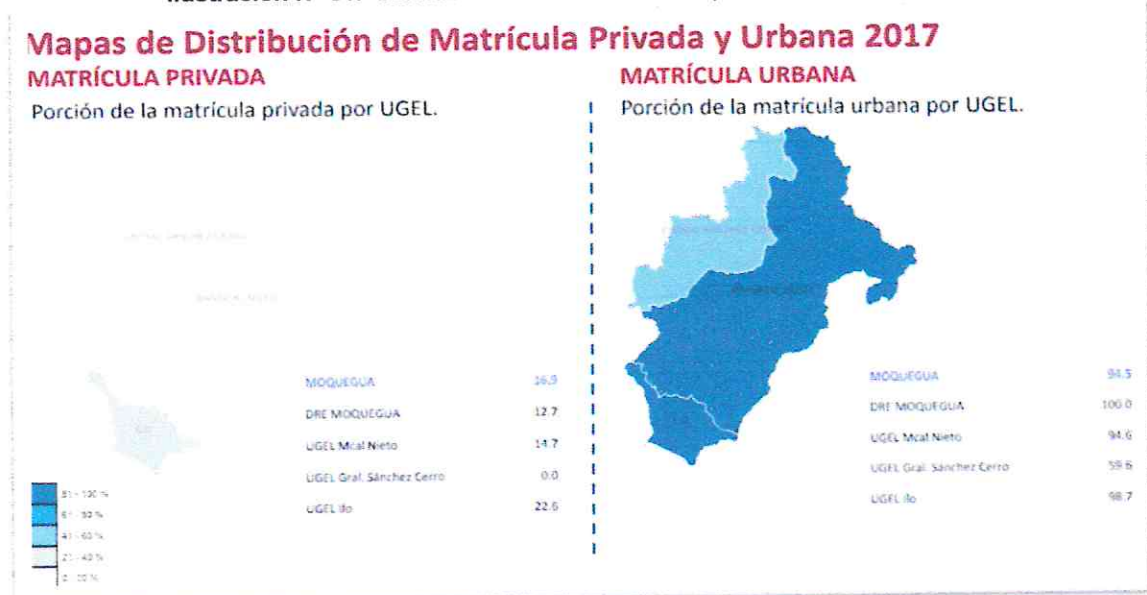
Mapas de Distribución de Matrícula Privada y Urbana 2017

MATRÍCULA PRIVADA

Porción de la matrícula privada por UGEL.

MOQUEGUA 16.9
DRE MOQUEGUA 12.7
UGEL Mcal Nieto 14.7
UGEL Gral. Sánchez Cerro 0.0
UGEL Ilo 22.6

81 - 100 %
61 - 80 %
41 - 60 %
21 - 40 %
0 - 20 %

MATRÍCULA URBANA

Porción de la matrícula urbana por UGEL.

MOQUEGUA 94.5
DRE MOQUEGUA 100.0
UGEL Mcal Nieto 94.6
UGEL Gral. Sánchez Cerro 59.6
UGEL Ilo 98.7